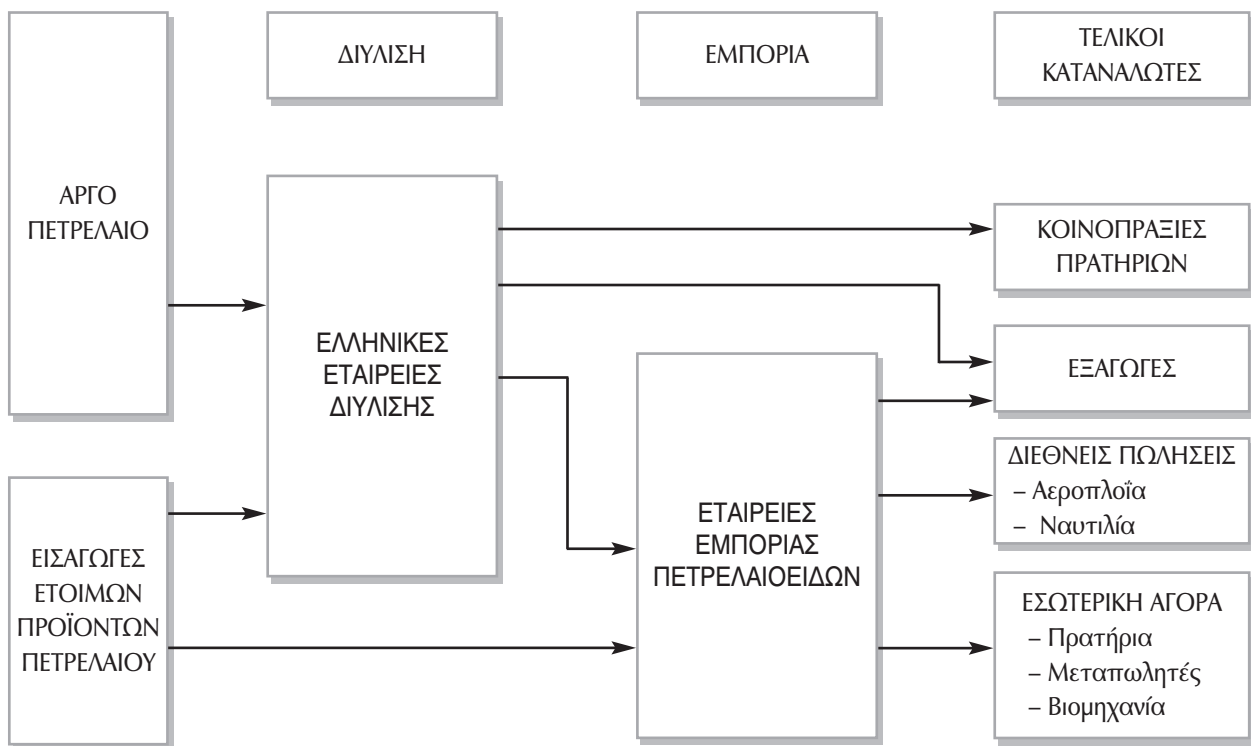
ΔΙΥΛΙΣΗ

ΕΜΠΟΡΙΑ

ΤΕΛΙΚΟΙ ΚΑΤΑΝΑΛΩΤΕΣ

ΑΡΓΟ ΠΕΤΡΕΛΑΙΟ

ΕΛΛΗΝΙΚΕΣ ΕΤΑΙΡΕΙΕΣ ΔΙΥΛΙΣΗΣ

ΚΟΙΝΟΠΡΑΞΙΕΣ ΠΡΑΤΗΡΙΩΝ

ΕΞΑΓΩΓΕΣ

ΕΤΑΙΡΕΙΕΣ ΕΜΠΟΡΙΑΣ ΠΕΤΡΕΛΑΙΟΕΙΔΩΝ

ΔΙΕΘΝΕΙΣ ΠΩΛΗΣΕΙΣ
– Αεροπλοΐα
– Ναυτιλία

ΕΙΣΑΓΩΓΕΣ ΕΤΟΙΜΩΝ ΠΡΟΪΟΝΤΩΝ ΠΕΤΡΕΛΑΙΟΥ

ΕΣΩΤΕΡΙΚΗ ΑΓΟΡΑ
– Πρατήρια
– Μεταπωλητές
– Βιομηχανία